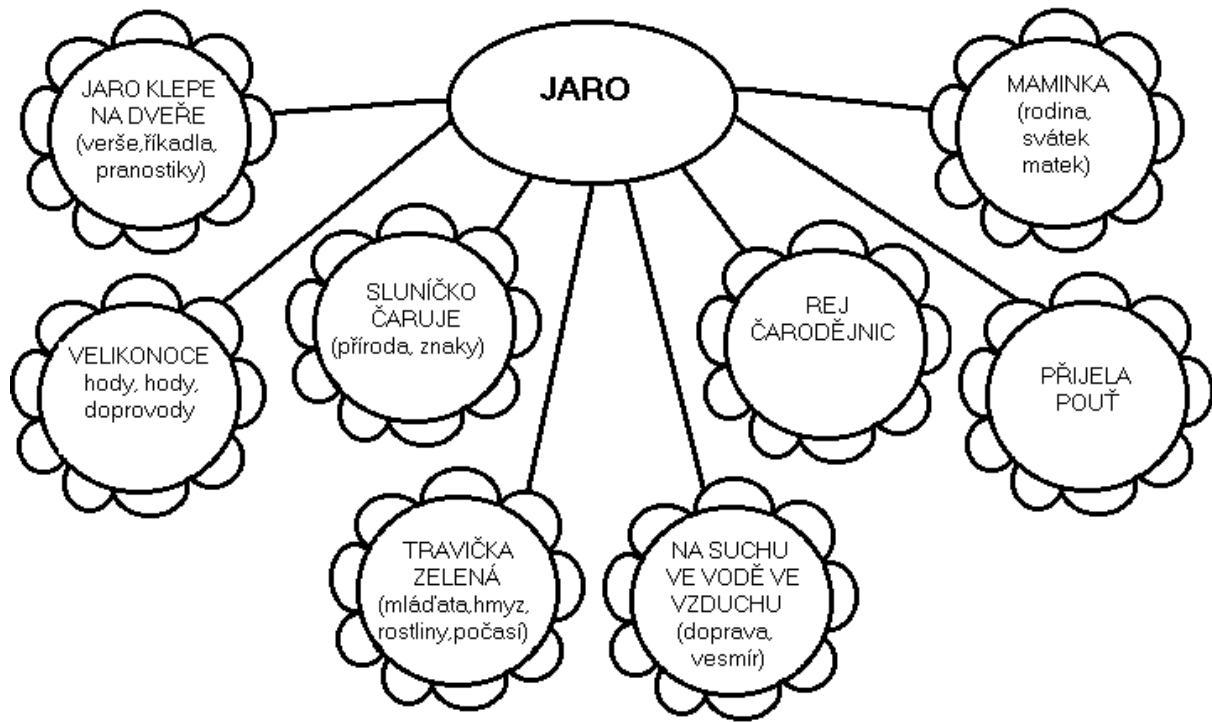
JARO

JARO KLEPE NA DVEŘE (verše,říkadla, pranostiky)

MAMINKA (rodina, svátek matek)

SLUNÍČKO ČARUJE (příroda, znaky)

REJ ČARODĚJNIC

VELIKONOCE hody, hody, doprovody

PŘIJELA POUŤ

TRAVIČKA ZELENÁ (mláďata,hmyz, rostliny,počasí)

NA SUCHU VE VODĚ VE VZDUCHU (doprava, vesmír)